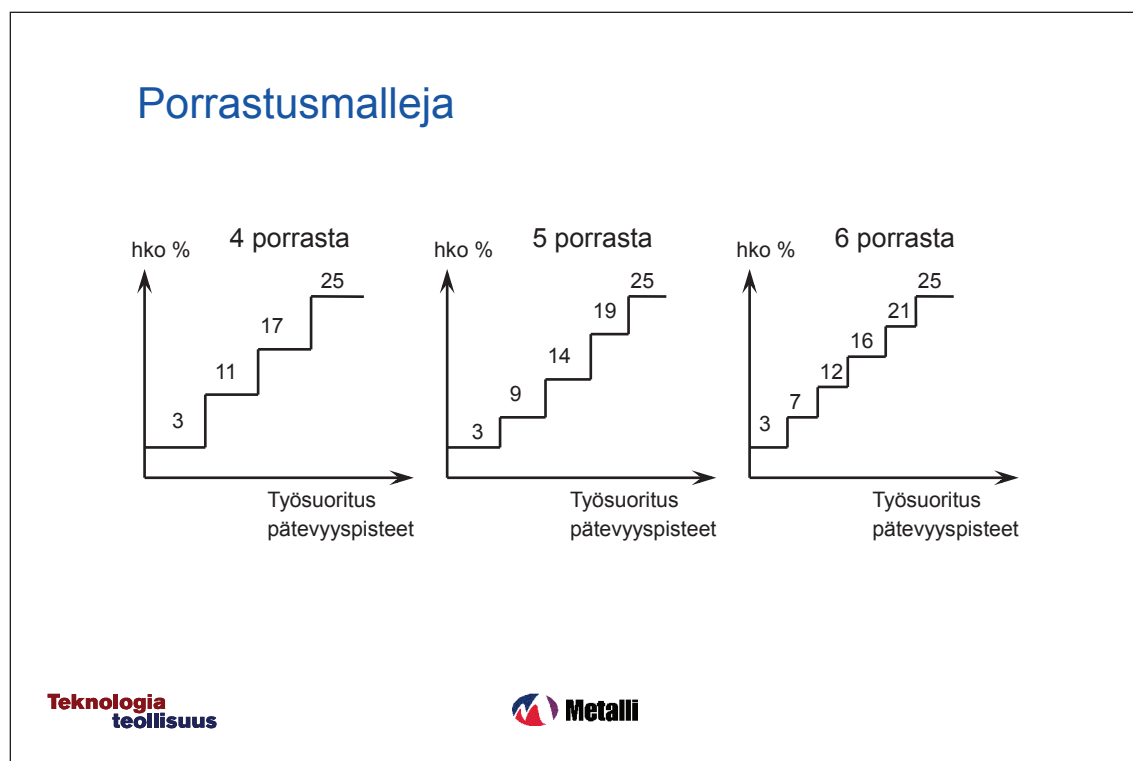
Porrastusmalleja

4 porrasta

hko %

25
17
11
3

Työsuoritus
pätevyyspisteet

5 porrasta

hko %

25
19
14
9
3

Työsuoritus
pätevyyspisteet

6 porrasta

hko %

25
21
16
12
7
3

Työsuoritus
pätevyyspisteet

Teknologia
teollisuus

Metalli